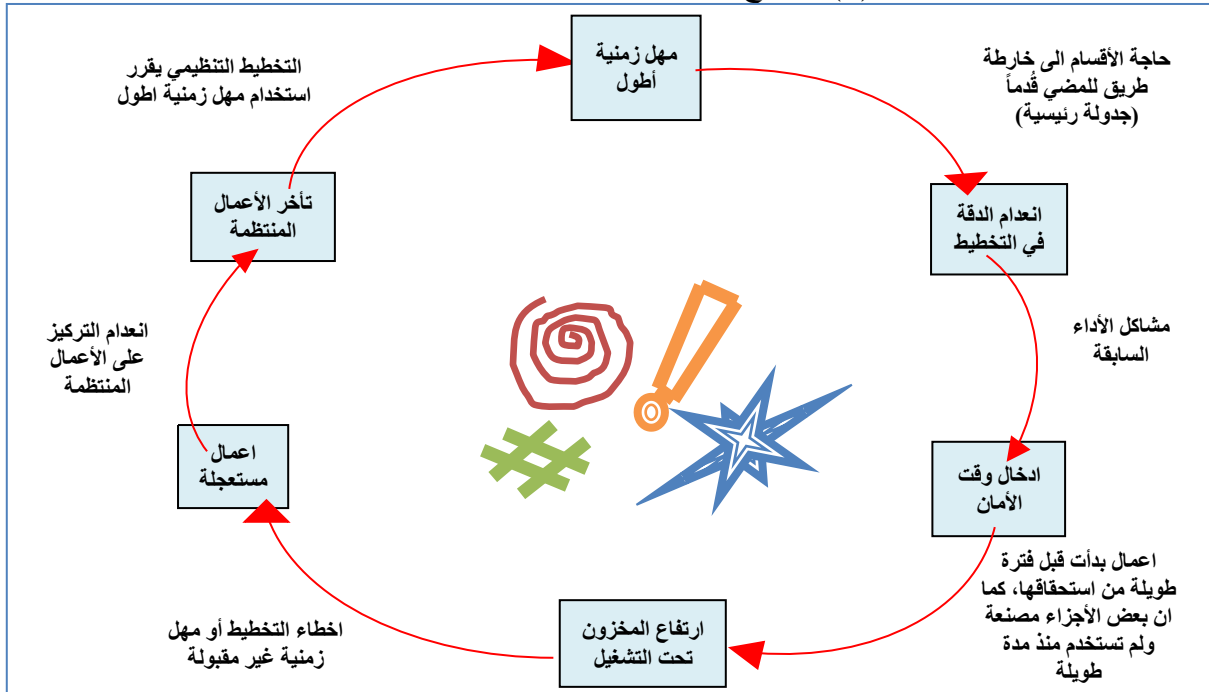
مهل زمنية أطول

حاجة الأقسام الى خارطة طريق للمضي قُدماً (جدولة رئيسية)

انعدام الدقة في التخطيط

مشاكل الأداء السابقة

ادخال وقت الأمان

اعمال بدأت قبل فترة طويلة من استحقاقها، كما ان بعض الأجزاء مصنعة ولم تستخدم منذ مدة طويلة

ارتفاع المخزون تحت التشغيل

اخطاء التخطيط أو مهل زمنية غير مقبولة

اعمال مستعجلة

انعدام التركيز على الأعمال المنتظمة

تأخر الأعمال المنتظمة

التخطيط التنظيمي يقرر استخدام مهل زمنية اطول